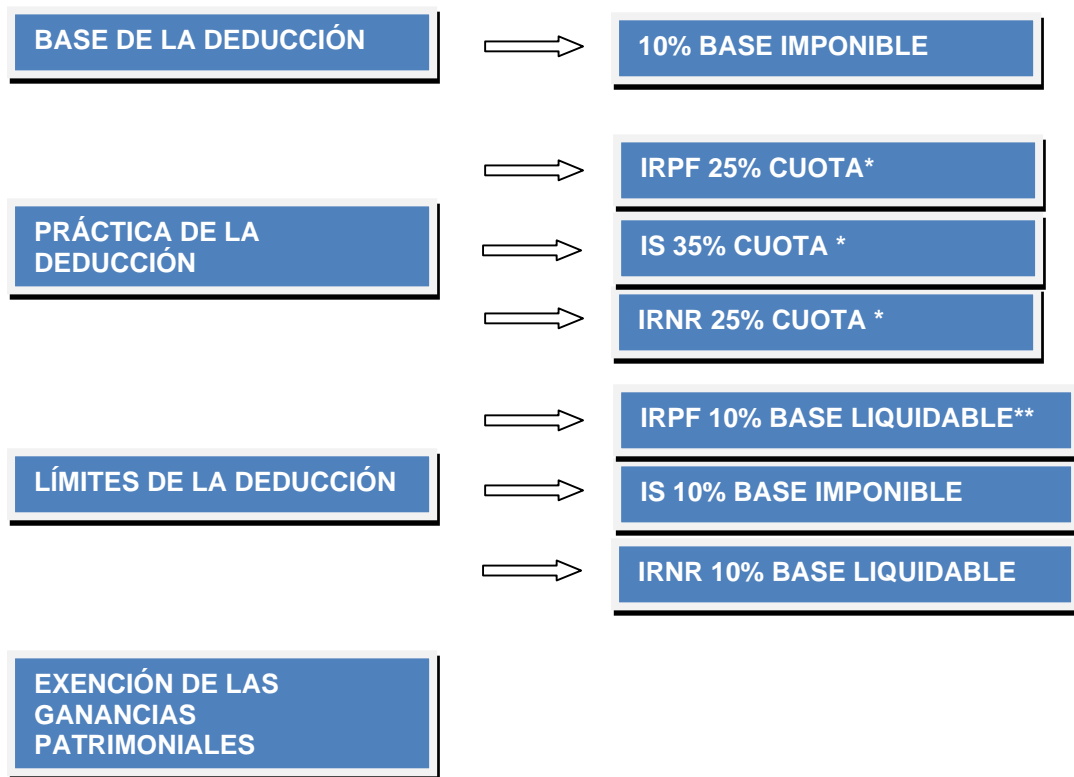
BASE DE LA DEDUCCIÓN

10% BASE IMPONIBLE

IRPF 25% CUOTA*

PRÁCTICA DE LA DEDUCCIÓN

IS 35% CUOTA *

IRNR 25% CUOTA *

IRPF 10% BASE LIQUIDABLE**

LÍMITES DE LA DEDUCCIÓN

IS 10% BASE IMPONIBLE

IRNR 10% BASE LIQUIDABLE

EXENCIÓN DE LAS GANANCIAS PATRIMONIALES